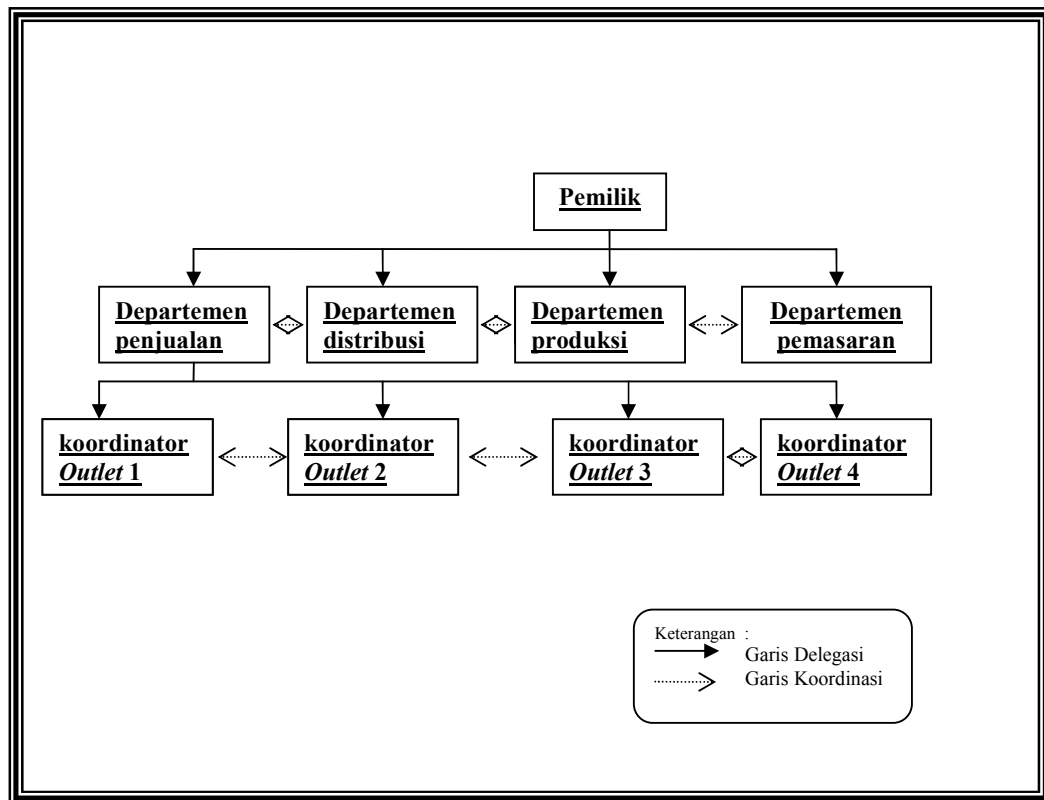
Pemilik

Departemen penjualan

Departemen distribusi

Departemen produksi

Departemen pemasaran

koordinator *Outlet* 1

koordinator *Outlet* 2

koordinator *Outlet* 3

koordinator *Outlet* 4

Keterangan :
Garis Delegasi
Garis Koordinasi